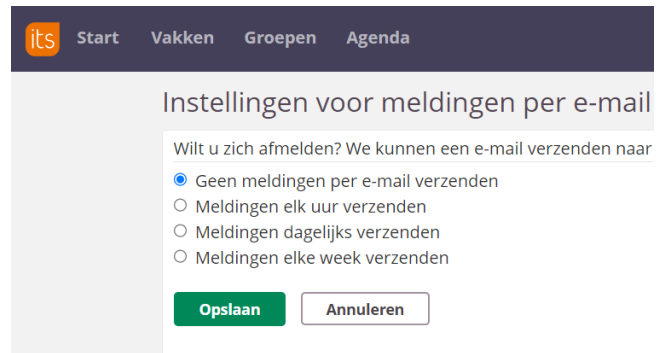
its Start Vakken Groepen Agenda

Instellingen voor meldingen per e-mail

Wilt u zich afmelden? We kunnen een e-mail verzenden naar

Geen meldingen per e-mail verzenden
Meldingen elk uur verzenden
Meldingen dagelijks verzenden
Meldingen elke week verzenden

Opslaan Annuleren